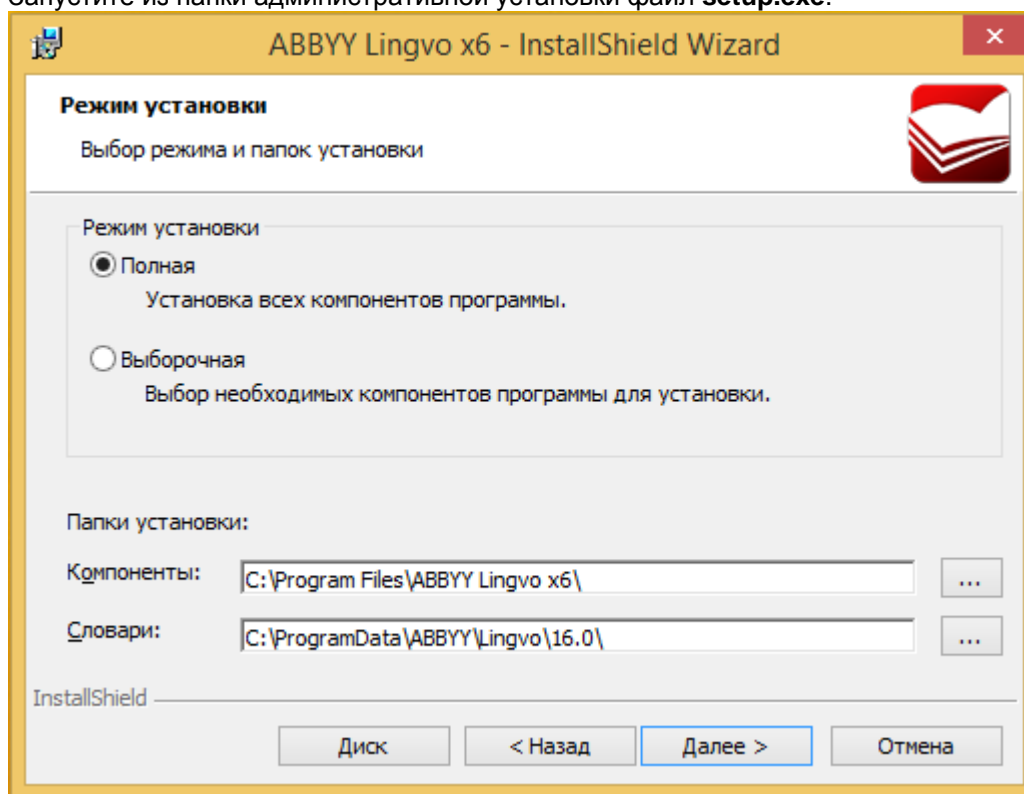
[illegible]

ABBYY Lingvo x6 - InstallShield Wizard

Режим установки

Выбор режима и папок установки

Режим установки

Полная

Установка всех компонентов программы.

Выборочная

Выбор необходимых компонентов программы для установки.

Папки установки:

Компоненты: C:\Program Files\ABBYY Lingvo x6\ ...

Словари: C:\ProgramData\ABBYY\Lingvo\16.0\ ...

InstallShield

Диск

< Назад

Далее >

Отмена